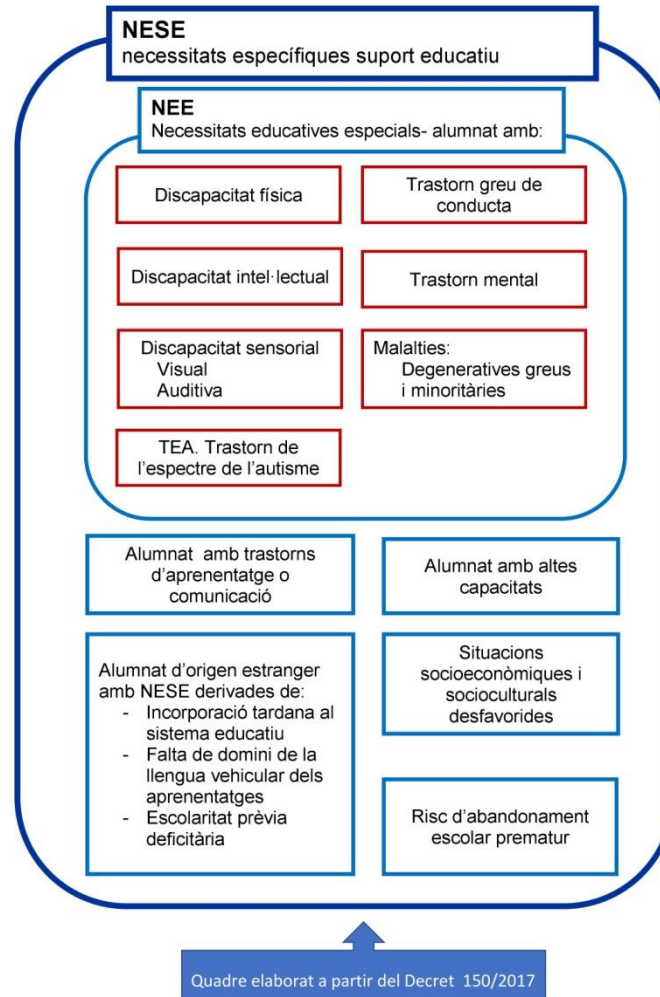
NESE
necessitats específiques suport educatiu

NEE
Necessitats educatives especials- alumnat amb:

Discapacitat física

Trastorn greu de conducta

Discapacitat intel·lectual

Trastorn mental

Discapacitat sensorial
Visual
Auditiva

Malalties:
Degeneratives greus i minoritàries

TEA. Trastorn de l'espectre de l'autisme

Alumnat amb trastorns d'aprenentatge o comunicació

Alumnat amb altes capacitats

Alumnat d'origen estranger amb NESE derivades de:
- Incorporació tardana al sistema educatiu
- Falta de domini de la llengua vehicular dels aprenentatges
- Escolaritat prèvia deficitària

Situacions socioeconòmiques i socioculturals desfavorides

Risc d'abandonament escolar prematur

Quadre elaborat a partir del Decret 150/2017